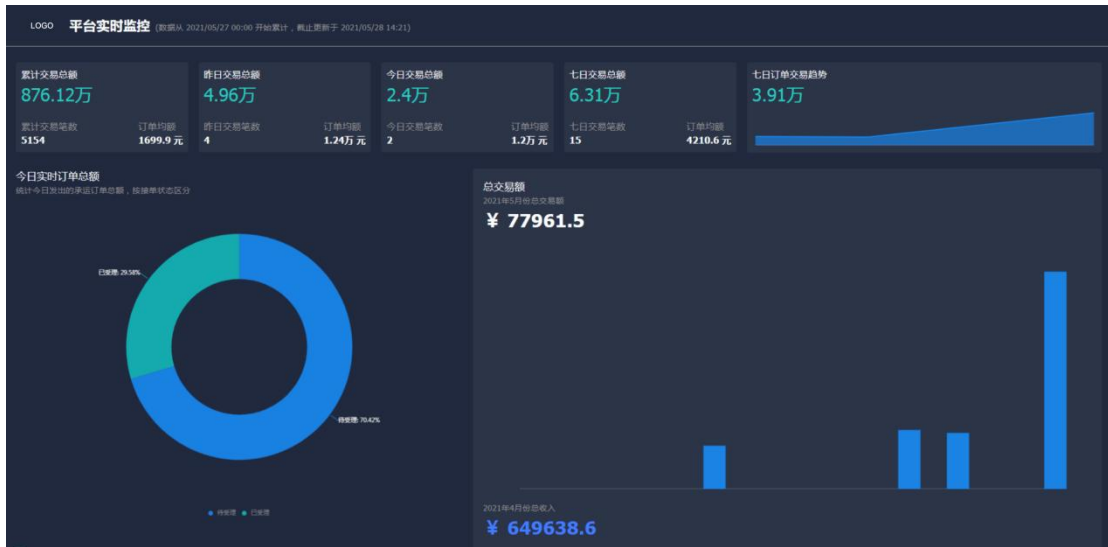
LOGO 平台实时监控 (数据从 2021/05/27 00:00 开始累计，截止更新于 2021/05/28 14:21)

累计交易总额
876.12万
累计交易笔数
5154
订单均额
1699.9 元

昨日交易总额
4.96万
昨日交易笔数
4
订单均额
1.24万 元

今日交易总额
2.4万
今日交易笔数
2
订单均额
1.2万 元

七日交易总额
6.31万
七日交易笔数
15
订单均额
4210.6 元

七日订单交易趋势
3.91万

今日实时订单总额
统计今日发出的承运订单总额，按接单状态区分

已受理: 29.58%
待受理: 70.42%

● 待受理 ● 已受理

总交易额
2021年5月份总交易额
¥ 77961.5

2021年4月份总收入
¥ 649638.6